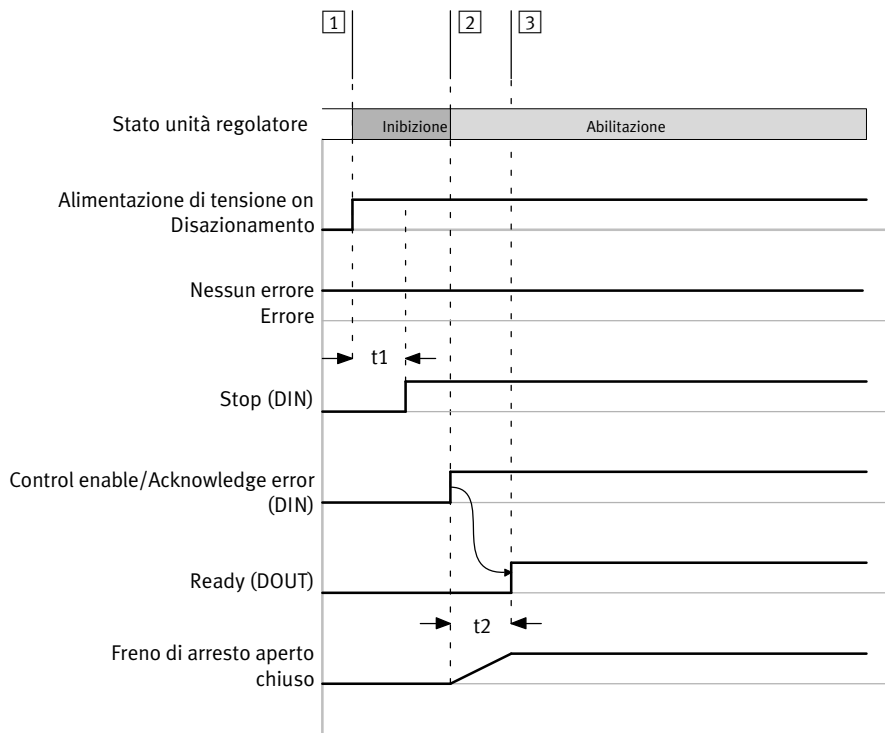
1
2
3

Stato unità regolatore
Inibizione
Abilitazione

Alimentazione di tensione on
Disazionamento

Nessun errore
Errore

t1

Stop (DIN)

Control enable/Acknowledge error
(DIN)

Ready (DOUT)

t2

Freno di arresto aperto
chiuso